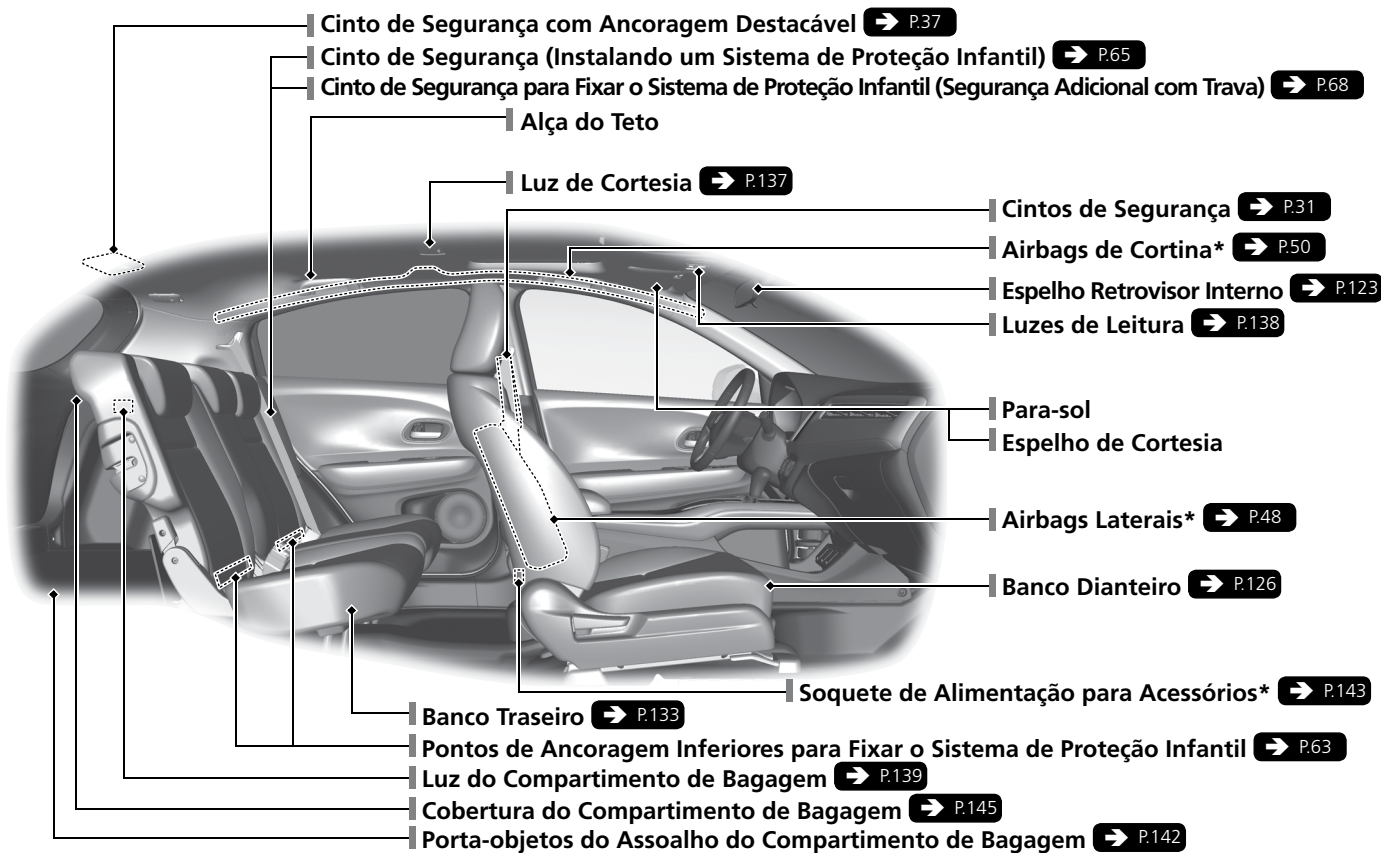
Cinto de Segurança com Ancoragem Destacável P.37
Cinto de Segurança (Instalando um Sistema de Proteção Infantil) P.65
Cinto de Segurança para Fixar o Sistema de Proteção Infantil (Segurança Adicional com Trava) P.68
Alça do Teto
Luz de Cortesia P.137
Cintos de Segurança P.31
Airbags de Cortina* P.50
Espelho Retrovisor Interno P.123
Luzes de Leitura P.138
Para-sol
Espelho de Cortesia
Airbags Laterais* P.48
Banco Dianteiro P.126
Soquete de Alimentação para Acessórios* P.143
Banco Traseiro P.133
Pontos de Ancoragem Inferiores para Fixar o Sistema de Proteção Infantil P.63
Luz do Compartimento de Bagagem P.139
Cobertura do Compartimento de Bagagem P.145
Porta-objetos do Assoalho do Compartimento de Bagagem P.142